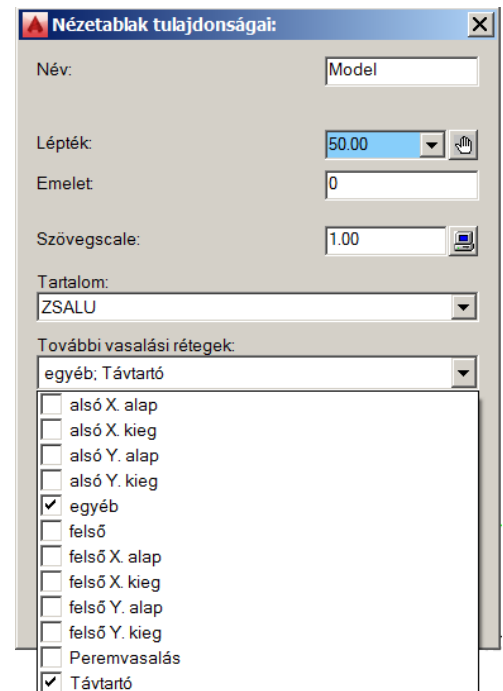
Nézetablak tulajdonságai:

Név: Model

Lépték: 50.00

Emelet 0

Szövegscale: 1.00

Tartalom:
ZSALU

További vasalási rétegek:
egyéb; Távtartó

alsó X. alap
alsó X. kieg
alsó Y. alap
alsó Y. kieg
✔ egyéb
felső
felső X. alap
felső X. kieg
felső Y. alap
felső Y. kieg
Peremvasalás
✔ Távtartó